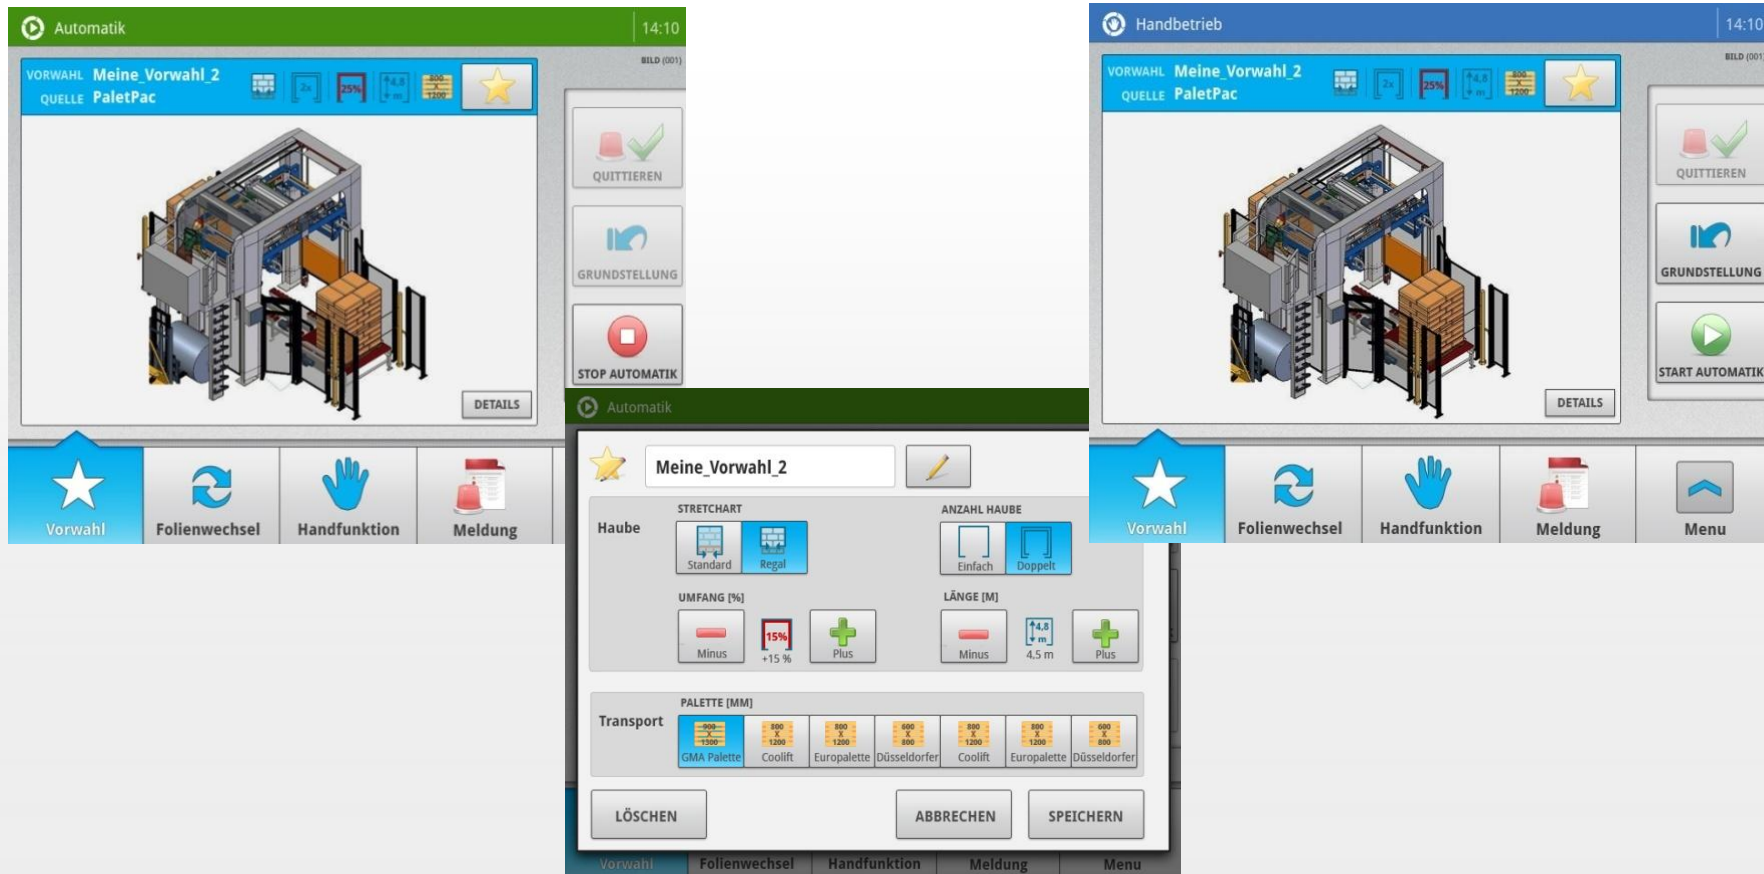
Automatik 14:10

BILD (001)

VORWAHL Meine_Vorwahl_2
QUELLE PaletPac

2x 25% 4,8 m 800 x 1200

QUITTIEREN

GRUNDSTELLUNG

STOP AUTOMATIK

DETAILS

Vorwahl Folienwechsel Handfunktion Meldung

Automatik

Meine_Vorwahl_2

Haube
STRETCHART
Standard Regal
ANZAHL HAUBE
Einfach Doppelt
UMFANG [%]
Minus 15% +15 % Plus
LÄNGE [M]
Minus 4,8 m 4,5 m Plus

Transport
PALETTE [MM]
| 900 x 1300 | 800 x 1200 | 800 x 1200 | 600 x 800 | 800 x 1200 | 800 x 1200 | 600 x 800 |
|---|---|---|---|---|---|---|
| GMA Palette | Coolift | Europalette | Düsseldorfer | Coolift | Europalette | Düsseldorfer |

LÖSCHEN ABBRECHEN SPEICHERN

Vorwahl Folienwechsel Handfunktion Meldung Menu

Handbetrieb 14:10

BILD (001)

VORWAHL Meine_Vorwahl_2
QUELLE PaletPac

2x 25% 4,8 m 800 x 1200

QUITTIEREN

GRUNDSTELLUNG

START AUTOMATIK

DETAILS

Vorwahl Folienwechsel Handfunktion Meldung Menu